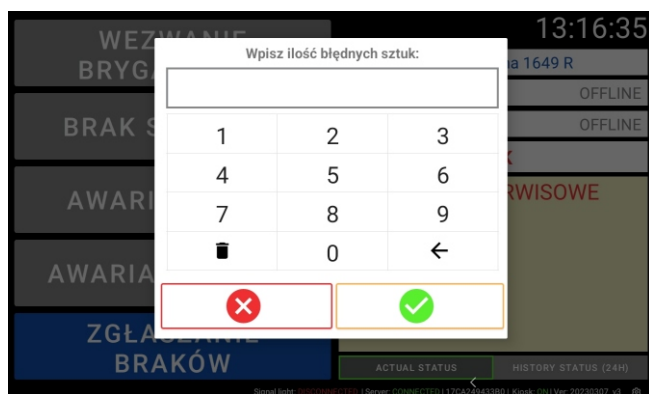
WEZWANIE BRYGA

BRAK S

AWARI

AWARIA

ZGŁASZANIE BRAKÓW

13:16:35

na 1649 R

OFFLINE

OFFLINE

K

RWISOWE

Wpisz ilość błędnych sztuk:

| 1 | 2 | 3 |
|---|---|---|
| 4 | 5 | 6 |
| 7 | 8 | 9 |
|  | 0 | ← |

ACTUAL STATUS

HISTORY STATUS (24H)

Signal light: DISCONNECTED | Server: CONNECTED | 17CA249433B0 | Kiosk: ON | Ver: 20230307_v3